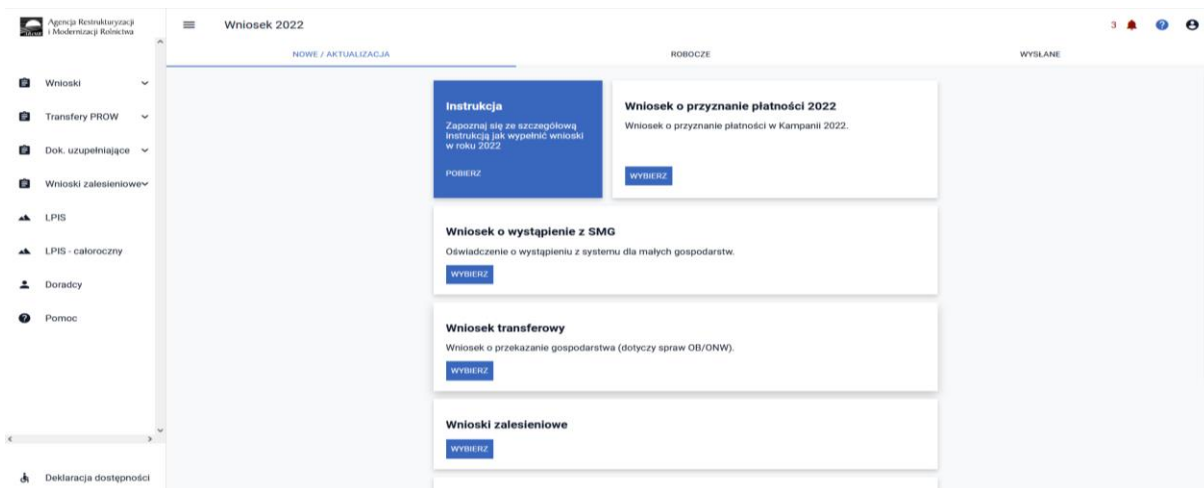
Agencja Restrukturyzacji i Modernizacji Rolnictwa

Wniosek 2022

3

NOWE / AKTUALIZACJA

ROBOCZE

WYSŁANE

Wnioski

Transfery PROW

Dok. uzupełniające

Wnioski zalesieniowe

LPIS

LPIS - całoroczny

Doradcy

Pomoc

Deklaracja dostępności

Instrukcja

Zapoznaj się ze szczegółową instrukcją jak wypełnić wnioski w roku 2022

POBIERZ

Wniosek o przyznanie płatności 2022

Wniosek o przyznanie płatności w Kampanii 2022.

WYBIERZ

Wniosek o wystąpienie z SMG

Oświadczenie o wystąpieniu z systemu dla małych gospodarstw.

WYBIERZ

Wniosek transferowy

Wniosek o przekazanie gospodarstwa (dotyczy spraw OB/ONW).

WYBIERZ

Wnioski zalesieniowe

WYBIERZ